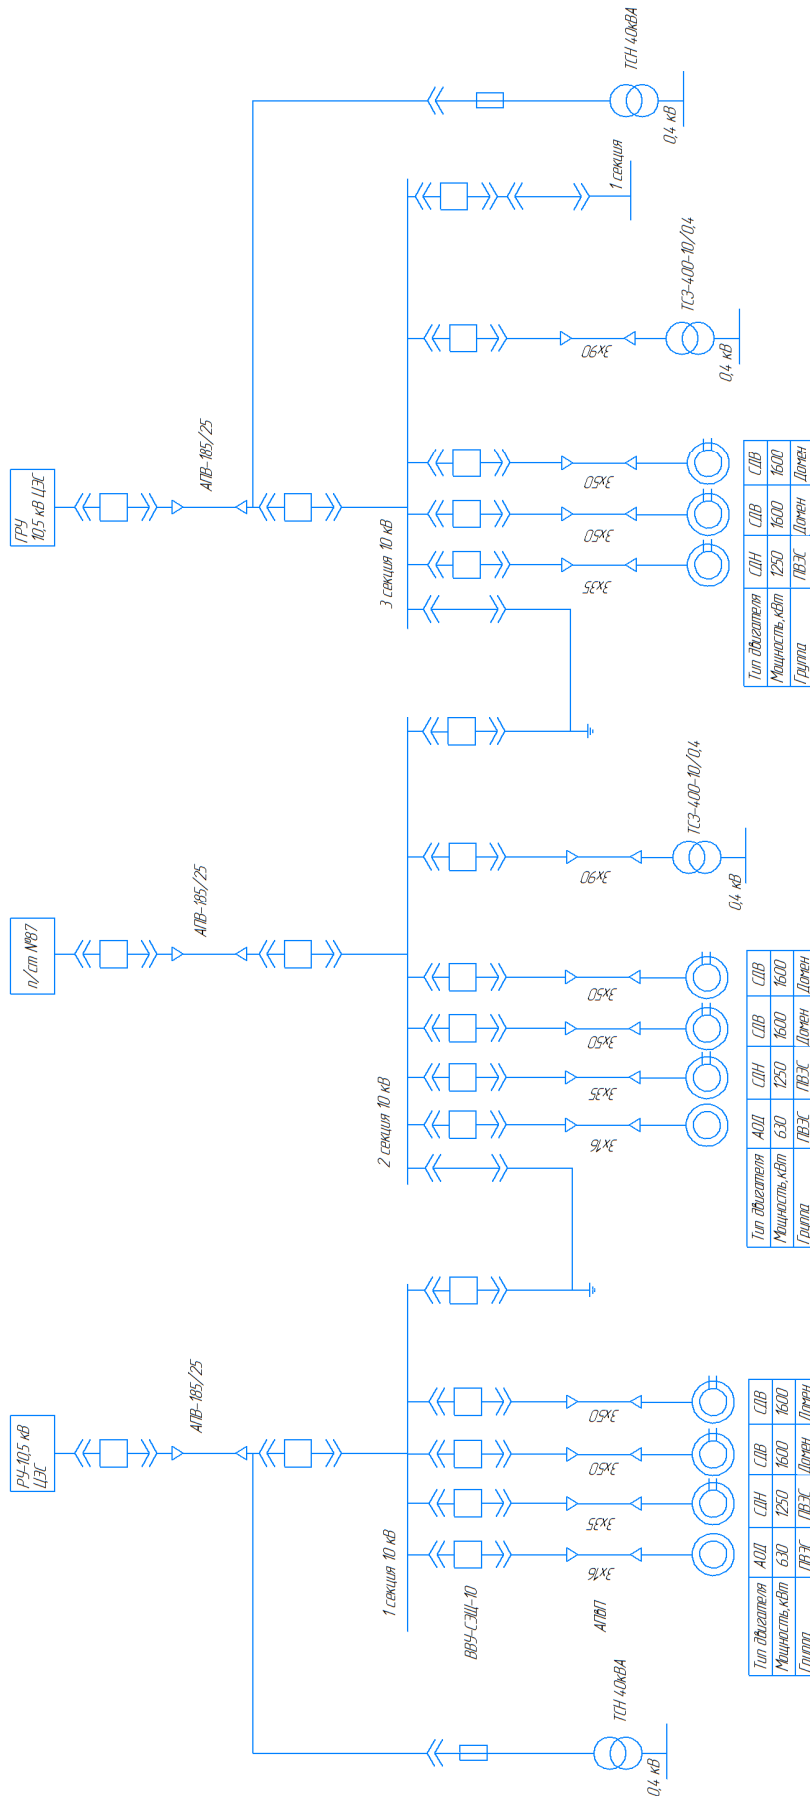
ТСН 40кВА
0,4 кВ
1 секция
ТСЗ-400-10/0,4
3х50
0,4 кВ
ГРУ 10,5 кВ ЦЭС
АПВ-185/25
3х50
3х50
3х35
3 секция 10 кВ

| Тип двигателя | СДН | СДВ | СДВ |
|---|---|---|---|
| Мощность,кВт | 1250 | 1600 | 1600 |
| Группа | ПВЭС | Домен | Домен |

ТСЗ-400-10/0,4
3х50
0,4 кВ
п/ст №87
АПВ-185/25
3х50
3х50
3х35
3х16
2 секция 10 кВ

| Тип двигателя | АОД | СДН | СДВ | СДВ |
|---|---|---|---|---|
| Мощность,кВт | 630 | 1250 | 1600 | 1600 |
| Группа | ПВЭС | ПВЭС | Домен | Домен |

РУ-10,5 кВ ЦЭС
АПВ-185/25
3х50
3х50
3х35
3х16
1 секция 10 кВ
ВВУ-СЭЩ-10
АПВП

| Тип двигателя | АОД | СДН | СДВ | СДВ |
|---|---|---|---|---|
| Мощность,кВт | 630 | 1250 | 1600 | 1600 |
| Группа | ПВЭС | ПВЭС | Домен | Домен |

ТСН 40кВА
0,4 кВ